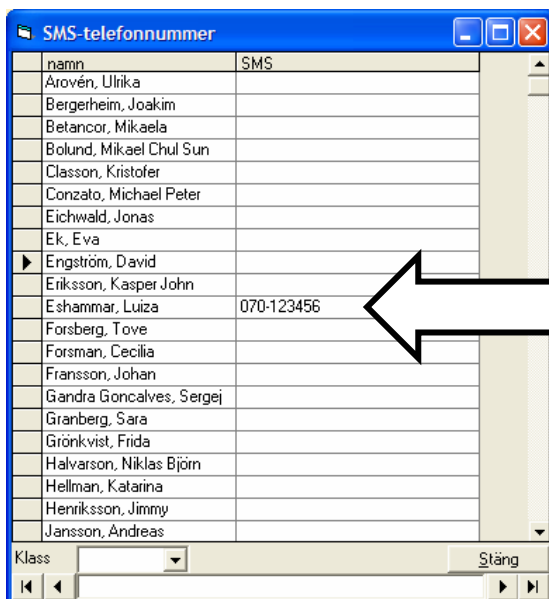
SMS-telefonnummer

| namn | SMS |
|---|---|
| Arovén, Ulrika | |
| Bergerheim, Joakim | |
| Betancor, Mikaela | |
| Bolund, Mikael Chul Sun | |
| Classon, Kristofer | |
| Conzato, Michael Peter | |
| Eichwald, Jonas | |
| Ek, Eva | |
| Engström, David | |
| Eriksson, Kasper John | |
| Eshammar, Luiza | 070-123456 |
| Forsberg, Tove | |
| Forsman, Cecilia | |
| Fransson, Johan | |
| Gandra Goncalves, Sergej | |
| Granberg, Sara | |
| Grönkvist, Frida | |
| Halvarson, Niklas Björn | |
| Hellman, Katarina | |
| Henriksson, Jimmy | |
| Jansson, Andreas | |

Klass

Stäng